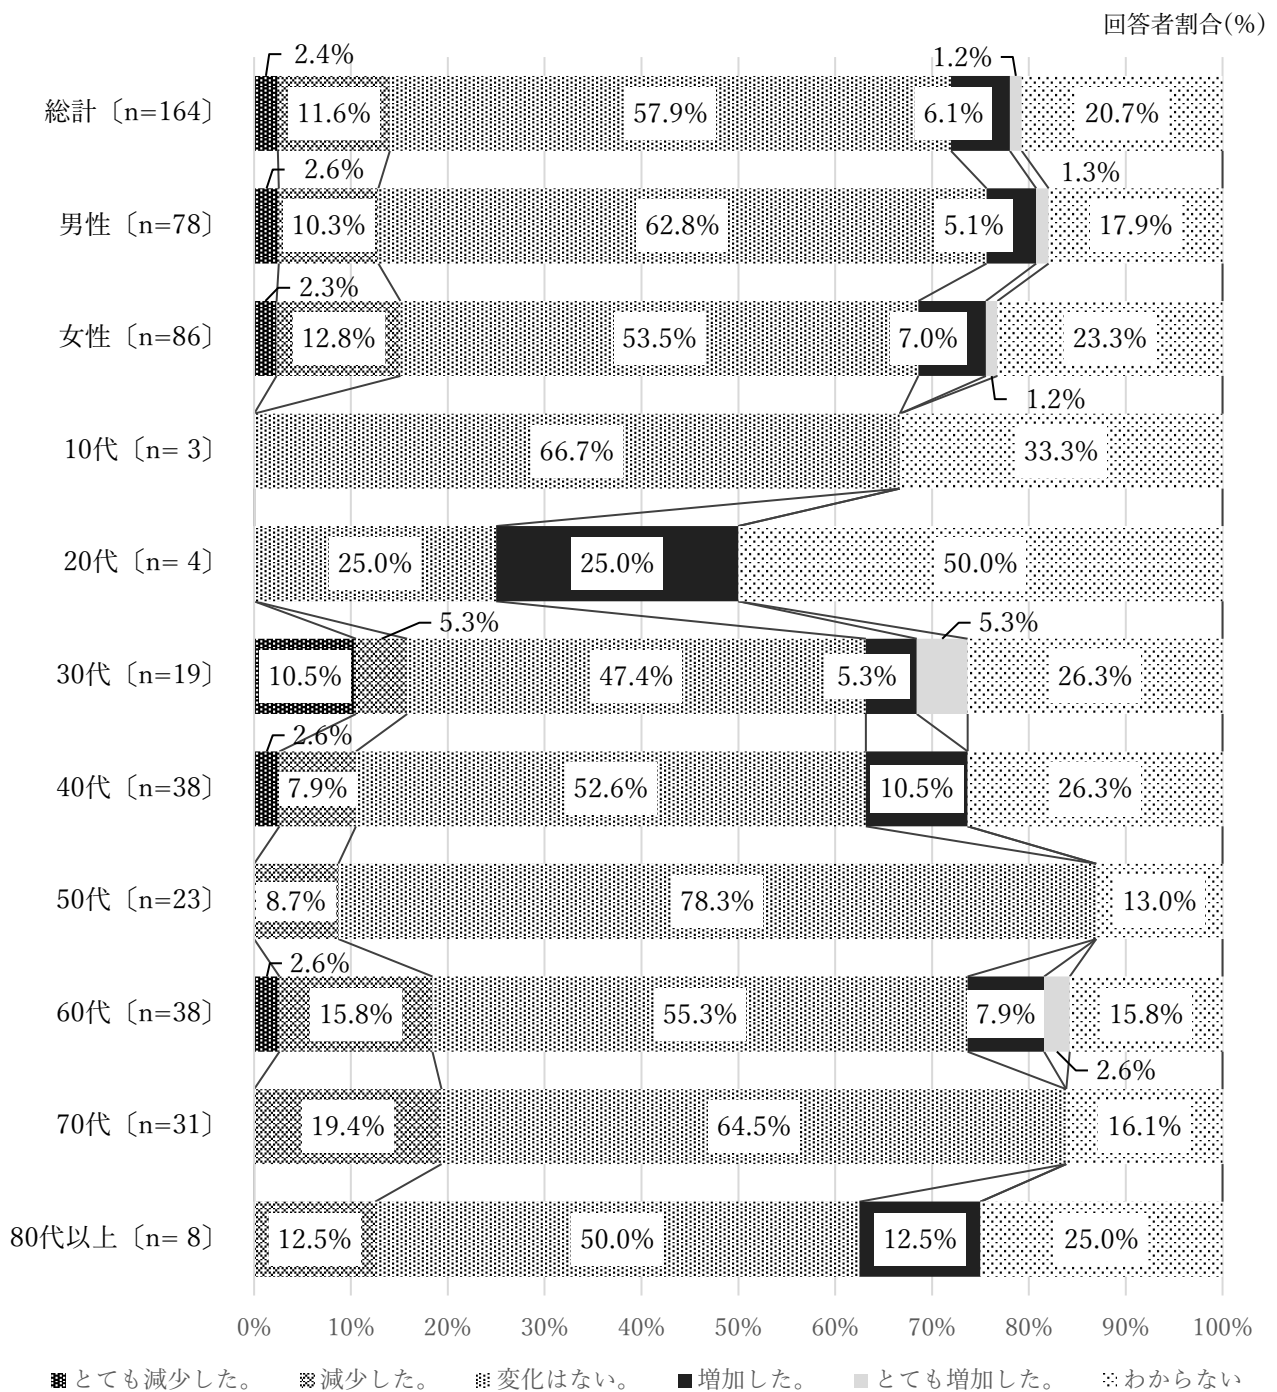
回答者割合(%)

総計〔n=164〕 2.4% 11.6% 57.9% 6.1% 1.2% 20.7%

男性〔n=78〕 2.6% 10.3% 62.8% 5.1% 1.3% 17.9%

女性〔n=86〕 2.3% 12.8% 53.5% 7.0% 1.2% 23.3%

10代〔n= 3〕 66.7% 33.3%

20代〔n= 4〕 25.0% 25.0% 50.0%

30代〔n=19〕 10.5% 5.3% 47.4% 5.3% 5.3% 26.3%

40代〔n=38〕 2.6% 7.9% 52.6% 10.5% 26.3%

50代〔n=23〕 8.7% 78.3% 13.0%

60代〔n=38〕 2.6% 15.8% 55.3% 7.9% 2.6% 15.8%

70代〔n=31〕 19.4% 64.5% 16.1%

80代以上〔n= 8〕 12.5% 50.0% 12.5% 25.0%

0% 10% 20% 30% 40% 50% 60% 70% 80% 90% 100%

とても減少した。 減少した。 変化はない。 増加した。 とても増加した。 わからない